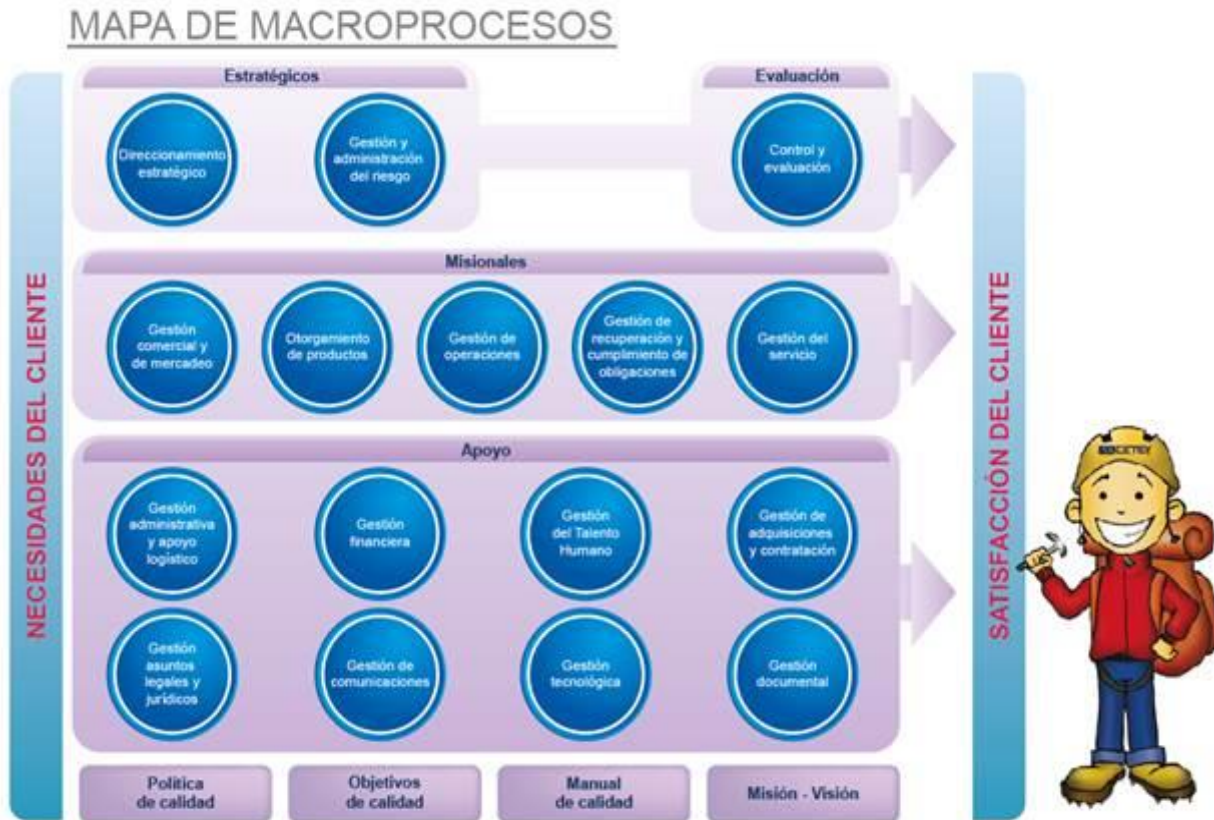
MAPA DE MACROPROCESOS

NECESIDADES DEL CLIENTE

Estratégicos

Direccionamiento estratégico

Gestión y administración del riesgo

Evaluación

Control y evaluación

Misionales

Gestión comercial y de mercadeo

Otorgamiento de productos

Gestión de operaciones

Gestión de recuperación y cumplimiento de obligaciones

Gestión del servicio

Apoyo

Gestión administrativa y apoyo logístico

Gestión financiera

Gestión del Talento Humano

Gestión de adquisiciones y contratación

Gestión asuntos legales y jurídicos

Gestión de comunicaciones

Gestión tecnológica

Gestión documental

Política de calidad

Objetivos de calidad

Manual de calidad

Misión - Visión

SATISFACCIÓN DEL CLIENTE

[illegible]